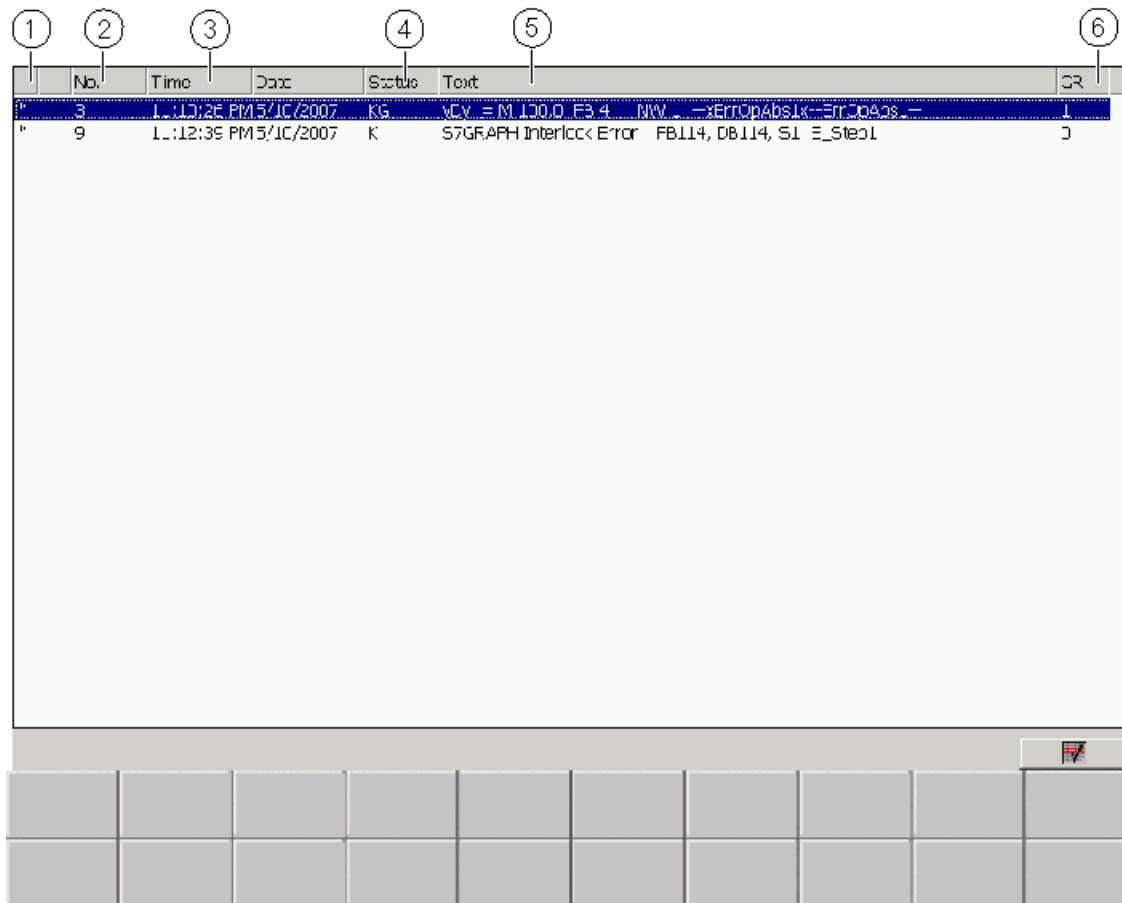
①
②
③
④
⑤
⑥

| | No. | Time | Date | Status | Text | GR |
|---|---|---|---|---|---|---|
| | 3 | 11:12:26 PM | 5/10/2007 | KG | vCv = M 130.0 FB 4 NW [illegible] --xErrOpAbs1x--ErrOpAbs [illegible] | 1 |
| | 9 | 11:12:39 PM | 5/10/2007 | K | S7GRAPH Interlock Error FB114, DB114, S1 E_Step1 | 0 |